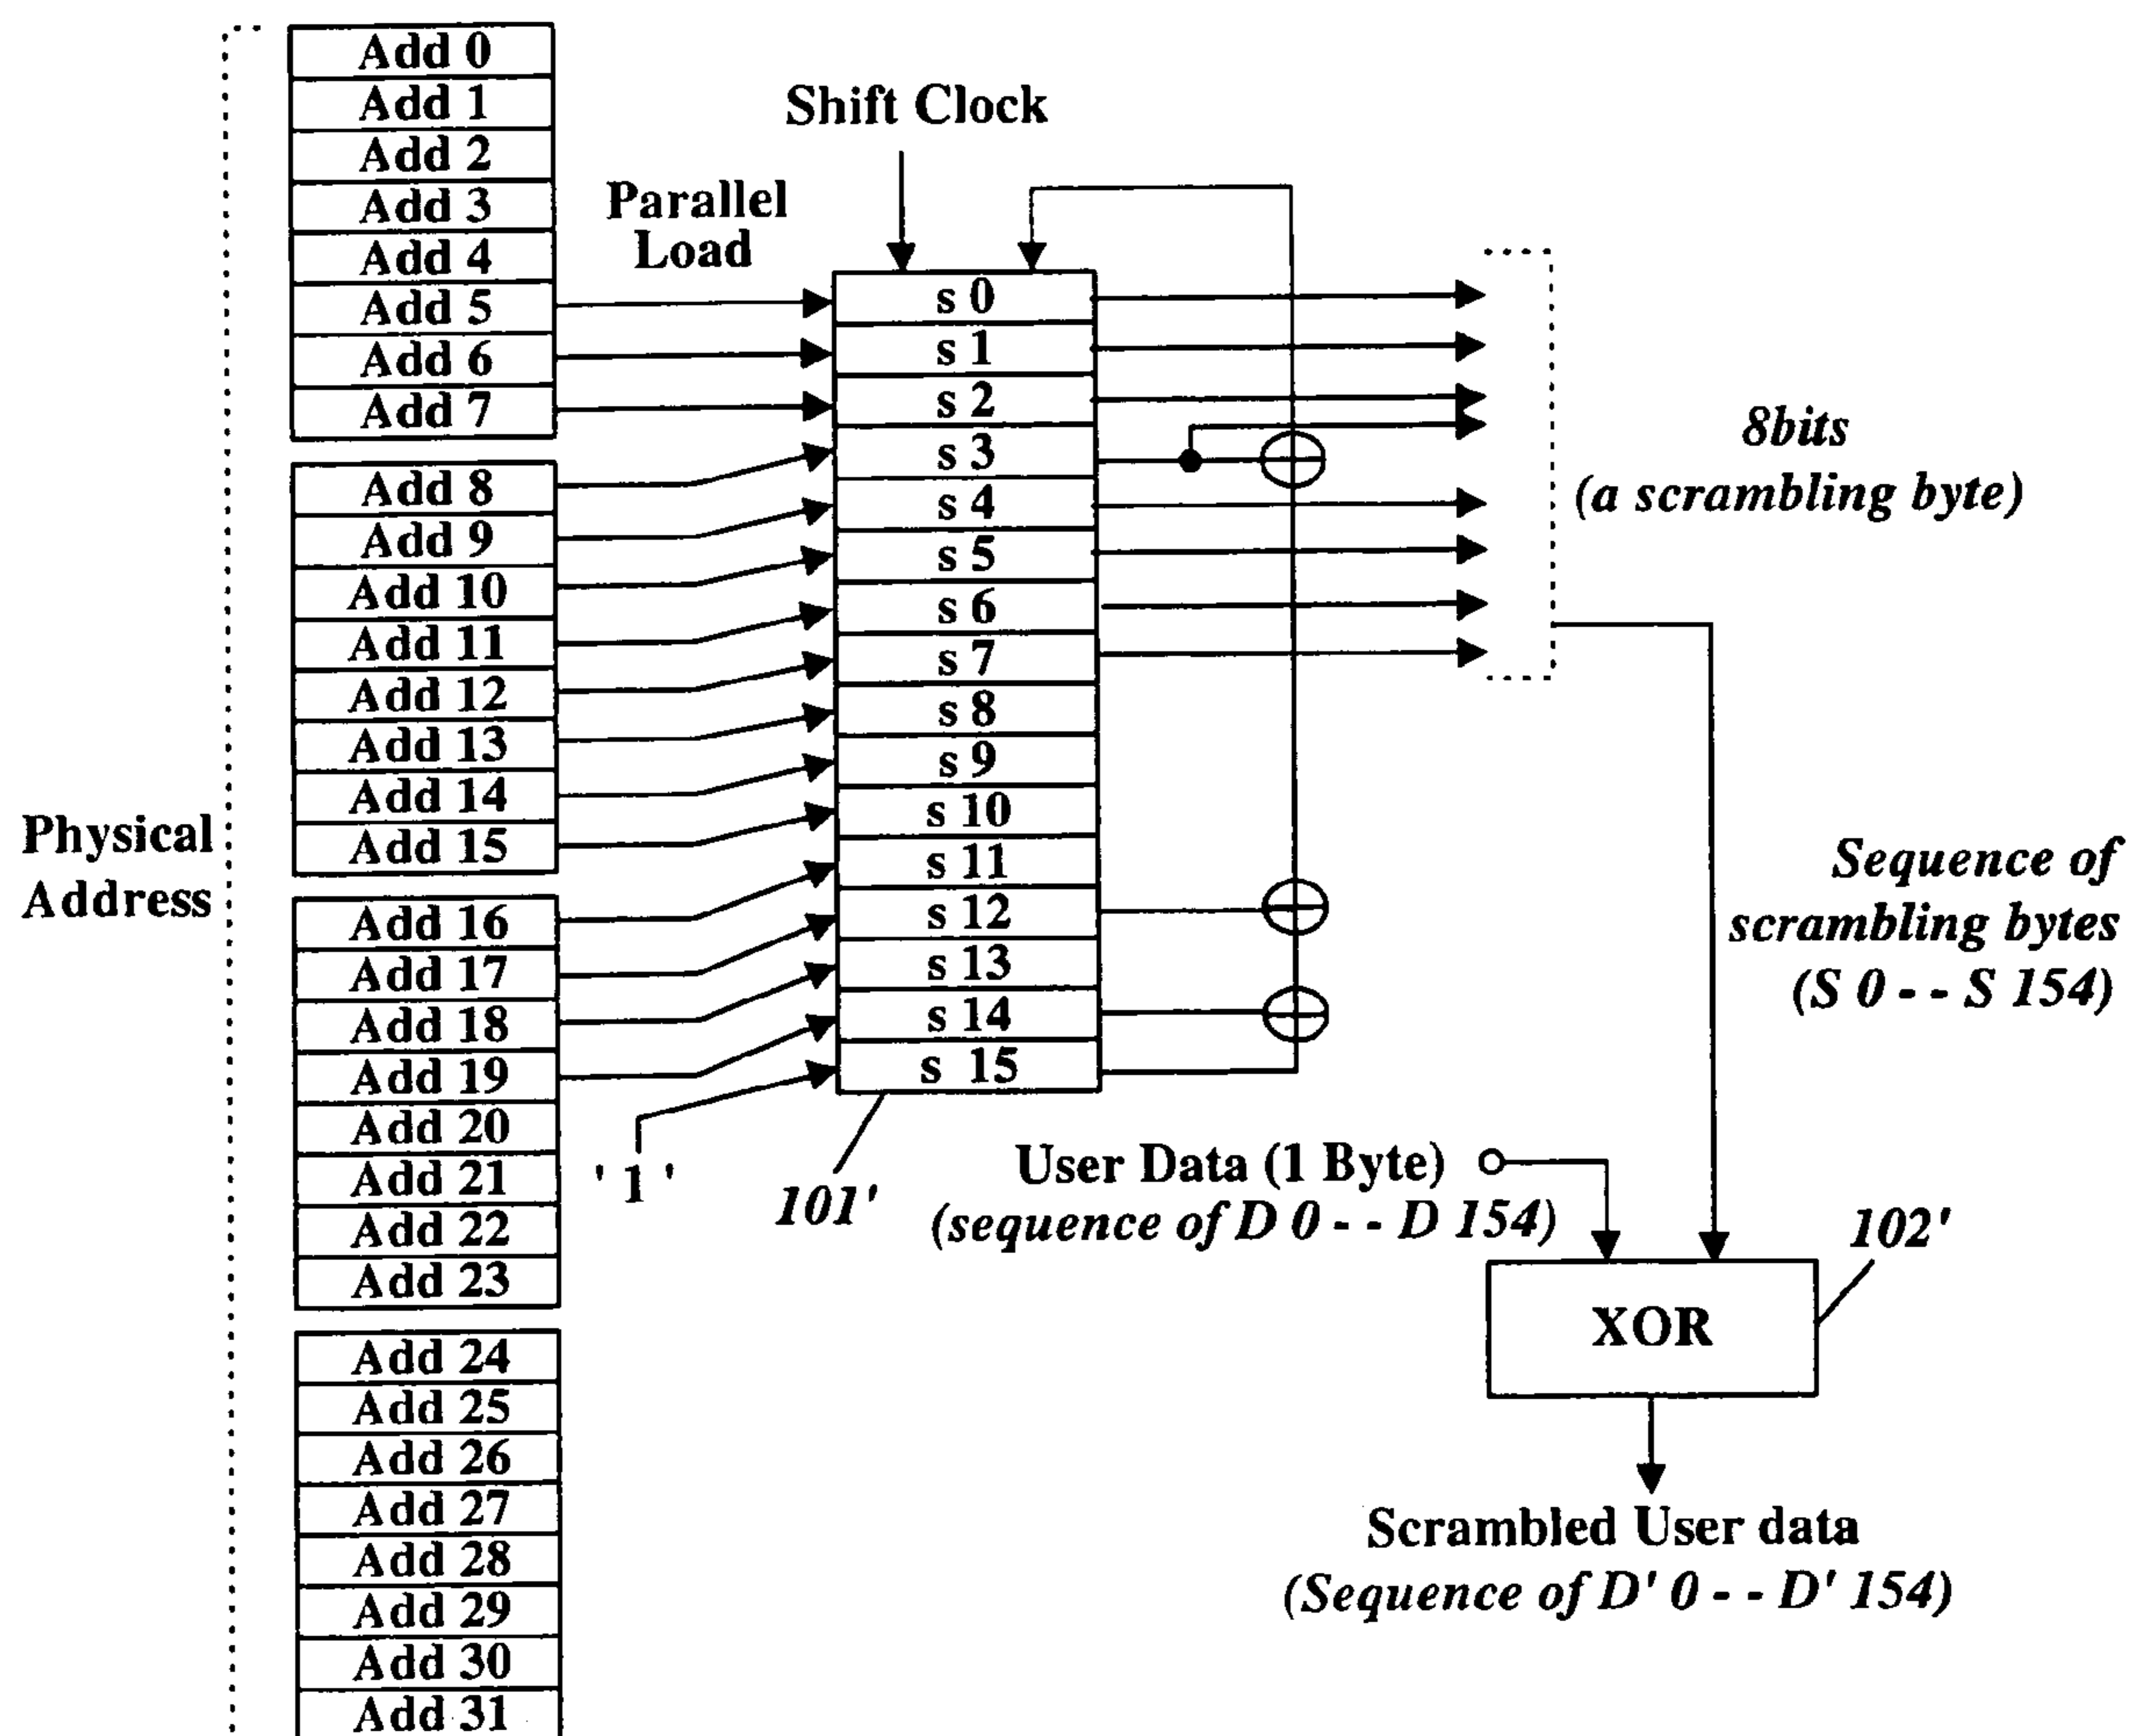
Physical Address

Add 0
Add 1
Add 2
Add 3
Add 4
Add 5
Add 6
Add 7

Add 8
Add 9
Add 10
Add 11
Add 12
Add 13
Add 14
Add 15

Add 16
Add 17
Add 18
Add 19
Add 20
Add 21
Add 22
Add 23

Add 24
Add 25
Add 26
Add 27
Add 28
Add 29
Add 30
Add 31

Shift Clock

Parallel Load

s 0
s 1
s 2
s 3
s 4
s 5
s 6
s 7
s 8
s 9
s 10
s 11
s 12
s 13
s 14
s 15

'1'

101'

8bits
(a scrambling byte)

Sequence of scrambling bytes
(S 0 - - S 154)

User Data (1 Byte)
(sequence of D 0 - - D 154)

102'

XOR

Scrambled User data
(Sequence of D' 0 - - D' 154)